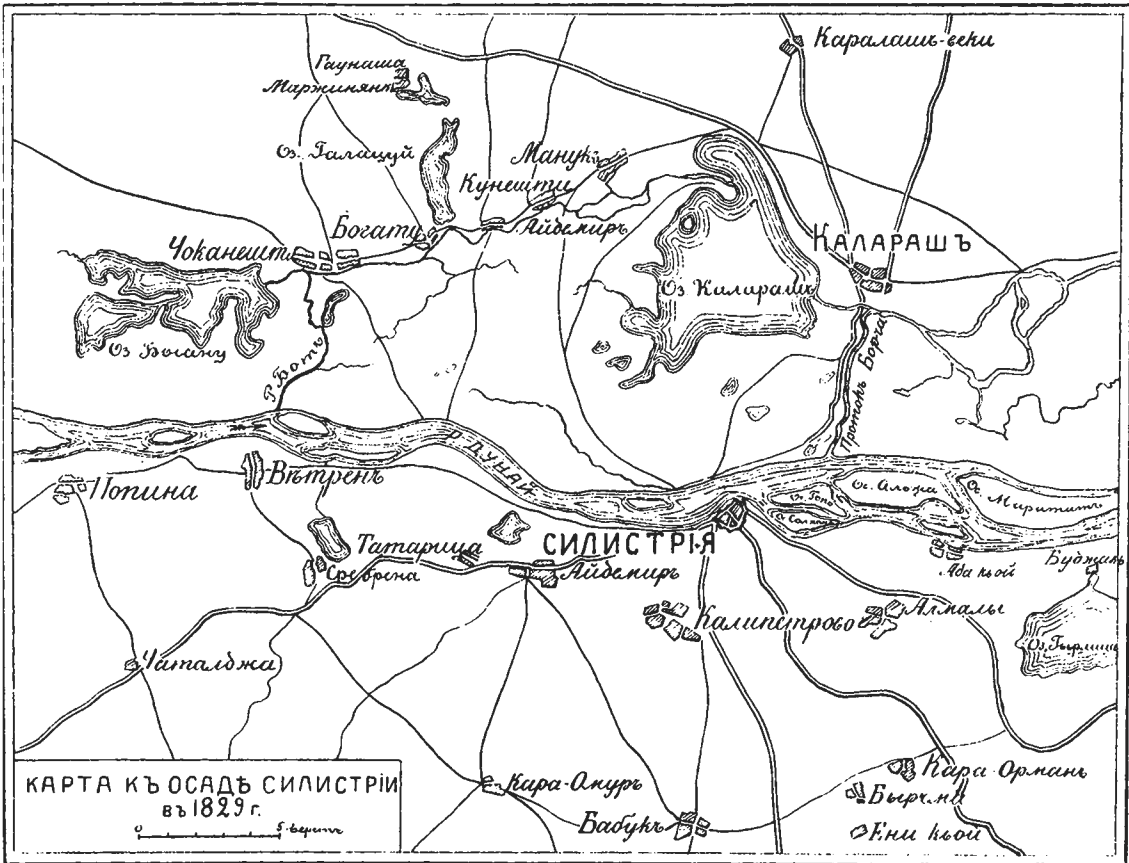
Каралашъ-секи
Гаунаша
Маржинянъ
Оз. Галацуй
Манукъ
Кунештu
Богату
Айдемиръ
Чоканешти
КАЛАРАШЪ
Оз. Каларашъ
Оз. Богату
Р. Ботъ
Протокъ Борча
Р. ДУНАЙ
Попина
Вѣтренъ
Оз. Гопа
Оз. Алоза
Оз. Маритинъ
Оз. Салинъ
Татарица
СИЛИСТРІЯ
Бугжакъ
Сребрна
Айдемиръ
Ада кьой
Калипетрово
Алмалы
Оз. Гарлица
Чаталджа
КАРТА КЪ ОСАДѢ СИЛИСТРІИ въ 1829 г.
0 5 верстъ
Кара-Омуръ
Кара-Орманъ
Бырчна
Бабукъ
Ени кьой